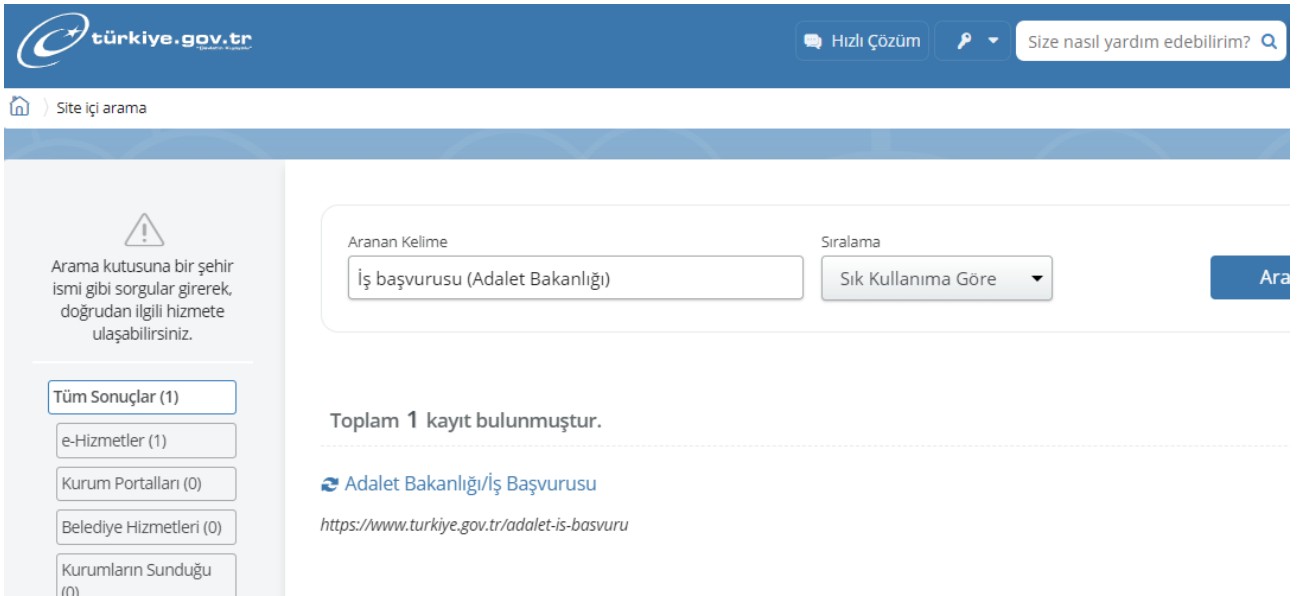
türkiye.gov.tr

Hızlı Çözüm

Size nasıl yardım edebilirim?

Site içi arama

Arama kutusuna bir şehir ismi gibi sorgular girerek, doğrudan ilgili hizmete ulaşabilirsiniz.

Tüm Sonuçlar (1)

e-Hizmetler (1)

Kurum Portalları (0)

Belediye Hizmetleri (0)

Kurumların Sunduğu (0)

Aranan Kelime

İş başvurusu (Adalet Bakanlığı)

Sıralama

Sık Kullanıma Göre

Ara

Toplam 1 kayıt bulunmuştur.

Adalet Bakanlığı/İş Başvurusu

https://www.turkiye.gov.tr/adalet-is-basvuru